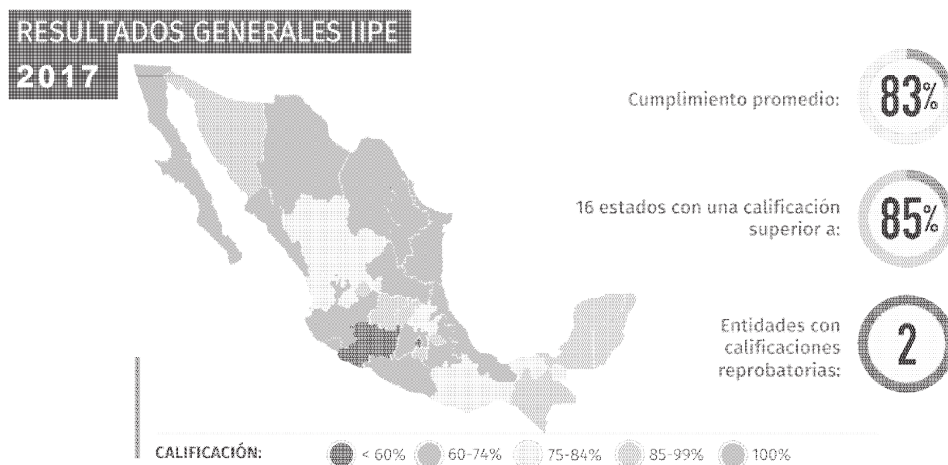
RESULTADOS GENERALES IIPE
2017

Cumplimiento promedio: 83%

16 estados con una calificación superior a: 85%

Entidades con calificaciones reprobatorias: 2

CALIFICACIÓN: < 60% 60-74% 75-84% 85-99% 100%